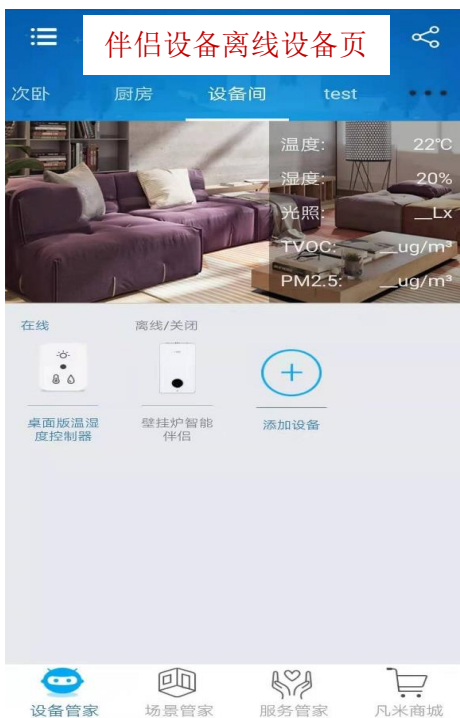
伴侣设备离线设备页

次卧 厨房 设备间 test •••

温度: 22°C
湿度: 20%
光照: __Lx
TVOC: __ug/m³
PM2.5: __ug/m³

在线
离线/关闭

桌面版温湿度控制器
壁挂炉智能伴侣
+
添加设备

设备管家 场景管家 服务管家 凡米商城